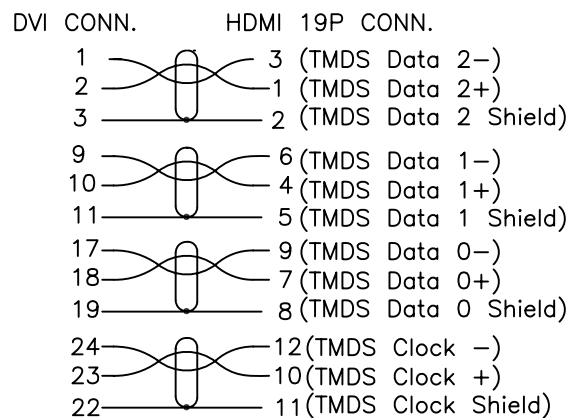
DVI CONN. HDMI 19P CONN.

1 3 (TMDS Data 2−)
2 1 (TMDS Data 2+)
3 2 (TMDS Data 2 Shield)

9 6 (TMDS Data 1−)
10 4 (TMDS Data 1+)
11 5 (TMDS Data 1 Shield)

17 9 (TMDS Data 0−)
18 7 (TMDS Data 0+)
19 8 (TMDS Data 0 Shield)

24 12 (TMDS Clock −)
23 10 (TMDS Clock +)
22 11 (TMDS Clock Shield)